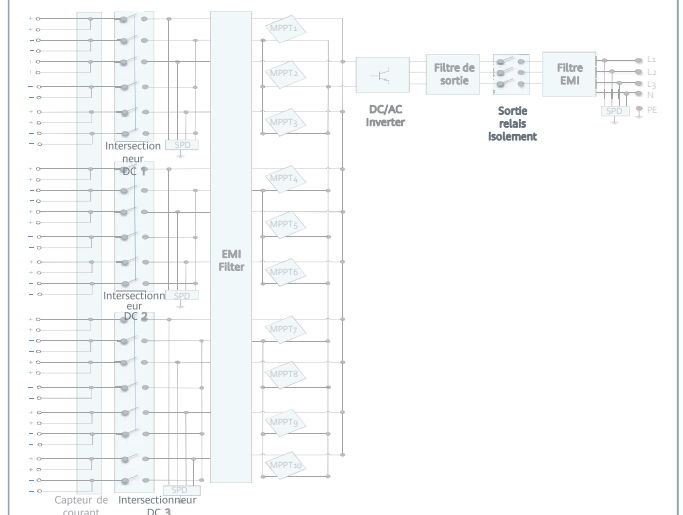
MPPT1
MPPT2
MPPT3
MPPT4
MPPT5
MPPT6
MPPT7
MPPT8
MPPT9
MPPT10

SPD
Intersectionneur DC 1
SPD
Intersectionneur DC 2
SPD
Capteur de courant
Intersectionneur DC 3

EMI Filter

DC/AC Inverter
Filtre de sortie
Sortie relais Isolement
Filtre EMI
SPD

L1
L2
L3
N
PE